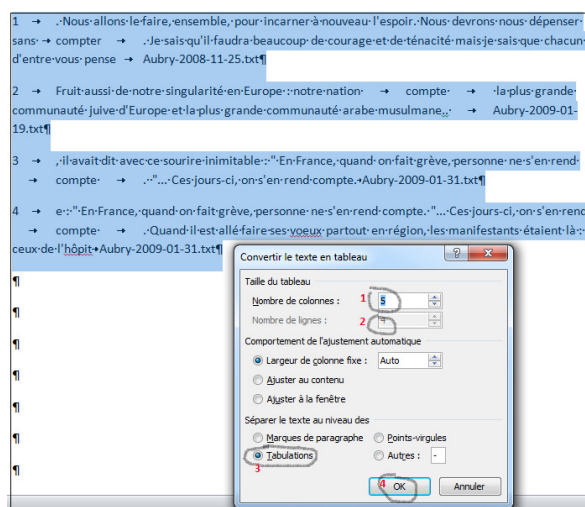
1 → .·Nous·allons·le·faire,·ensemble,·pour·incarner·à·nouveau·l'espoir.·Nous·devrons·nous·dépenser·sans· → compter → .·Je·sais·qu'il·faudra·beaucoup·de·courage·et·de·ténacité·mais·je·sais·que·chacun·d'entre·vous·pense → Aubry-2008-11-25.txt¶

2 → Fruit·aussi·de·notre·singularité·en·Europe·:·notre·nation· → compte → ·la·plus·grande·communauté·juive·d'Europe·et·la·plus·grande·communauté·arabe·musulmane,.· → Aubry-2009-01-19.txt¶

3 → ,·il·avait·dit·avec·ce·sourire·inimitable·:·"·En·France,·quand·on·fait·grève,·personne·ne·s'en·rend· → compte → .·"...·Ces·jours-ci,·on·s'en·rend·compte.→Aubry-2009-01-31.txt¶

4 → e·:·"·En·France,·quand·on·fait·grève,·personne·ne·s'en·rend·compte.·"...·Ces·jours-ci,·on·s'en·rend· → compte → .·Quand·il·est·allé·faire·ses·voeux·partout·en·région,·les·manifestants·étaient·là·:·ceux·de·l'hôpit→Aubry-2009-01-31.txt¶

¶
¶
¶
¶
¶
¶
¶

Convertir le texte en tableau
?
X
Taille du tableau
Nombre de colonnes : 1 5
Nombre de lignes : 2 4
Comportement de l'ajustement automatique
Largeur de colonne fixe : Auto
Ajuster au contenu
Ajuster à la fenêtre
Séparer le texte au niveau des
Marques de paragraphe
Points-virgules
Tabulations
3
Autres : -
4
OK
Annuler